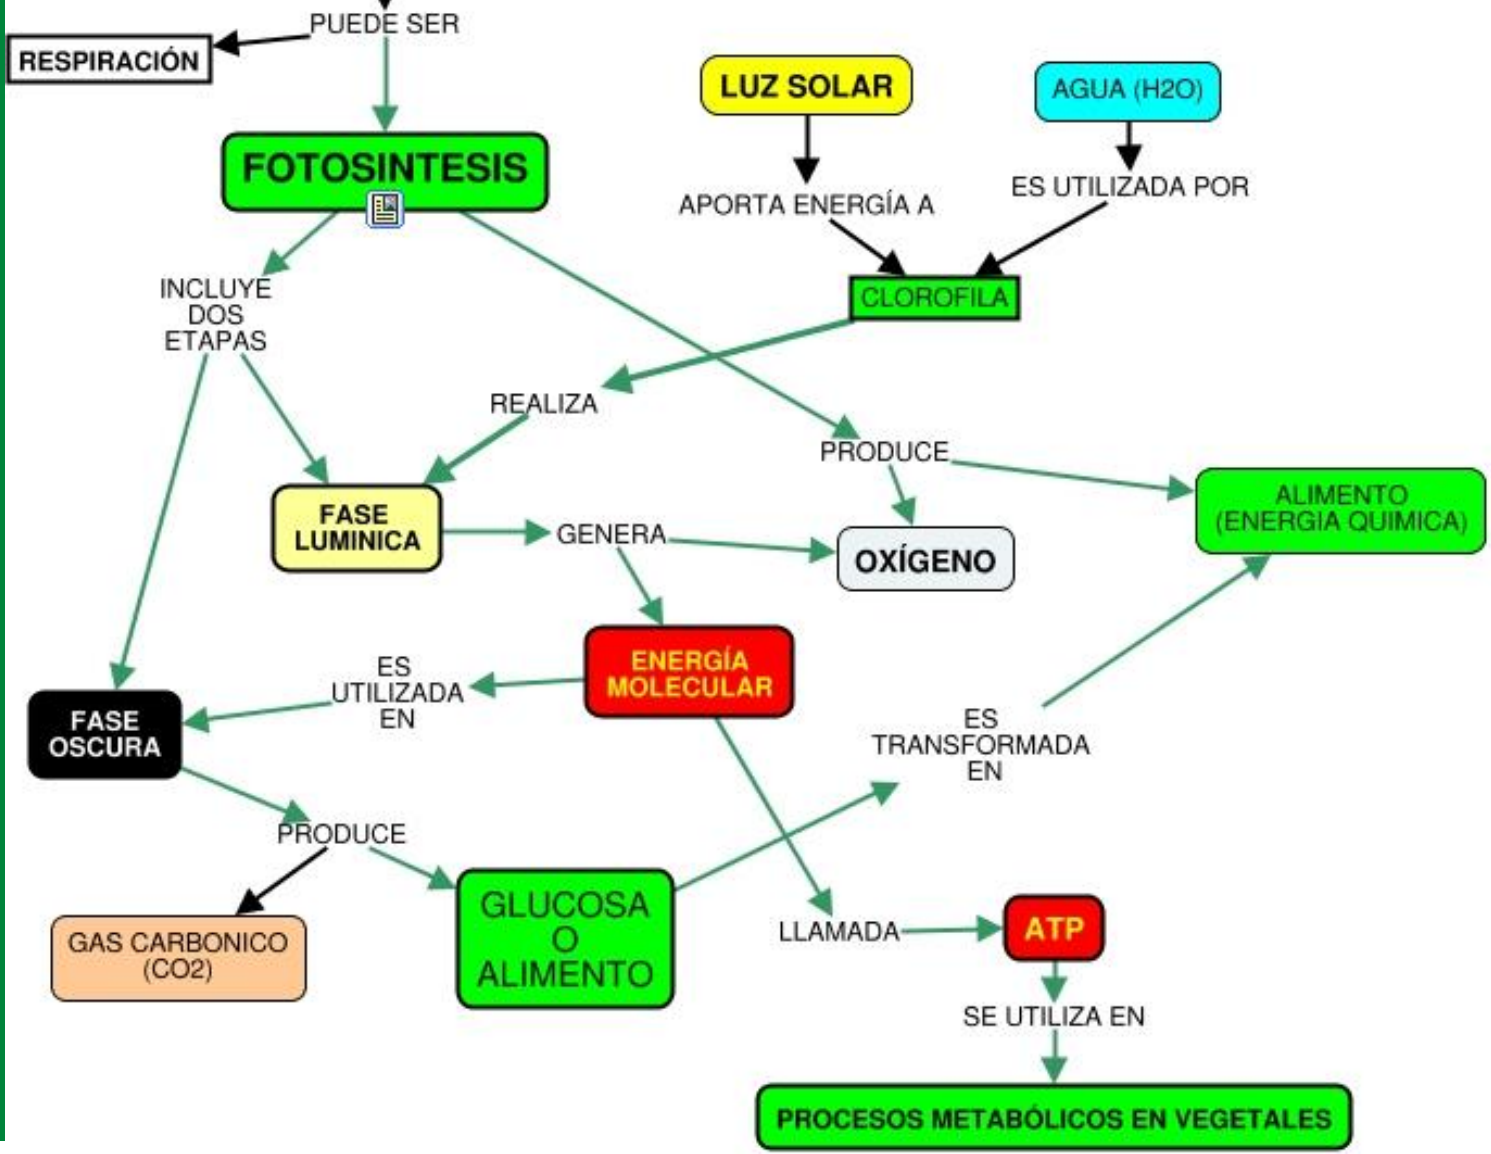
PUEDE SER

RESPIRACIÓN

FOTOSINTESIS

LUZ SOLAR

AGUA (H2O)

APORTA ENERGÍA A

ES UTILIZADA POR

CLOROFILA

INCLUYE DOS ETAPAS

REALIZA

PRODUCE

FASE LUMINICA

GENERA

OXÍGENO

ALIMENTO (ENERGIA QUIMICA)

ENERGÍA MOLECULAR

ES UTILIZADA EN

FASE OSCURA

ES TRANSFORMADA EN

PRODUCE

GAS CARBONICO (CO2)

GLUCOSA O ALIMENTO

LLAMADA

ATP

SE UTILIZA EN

PROCESOS METABÓLICOS EN VEGETALES